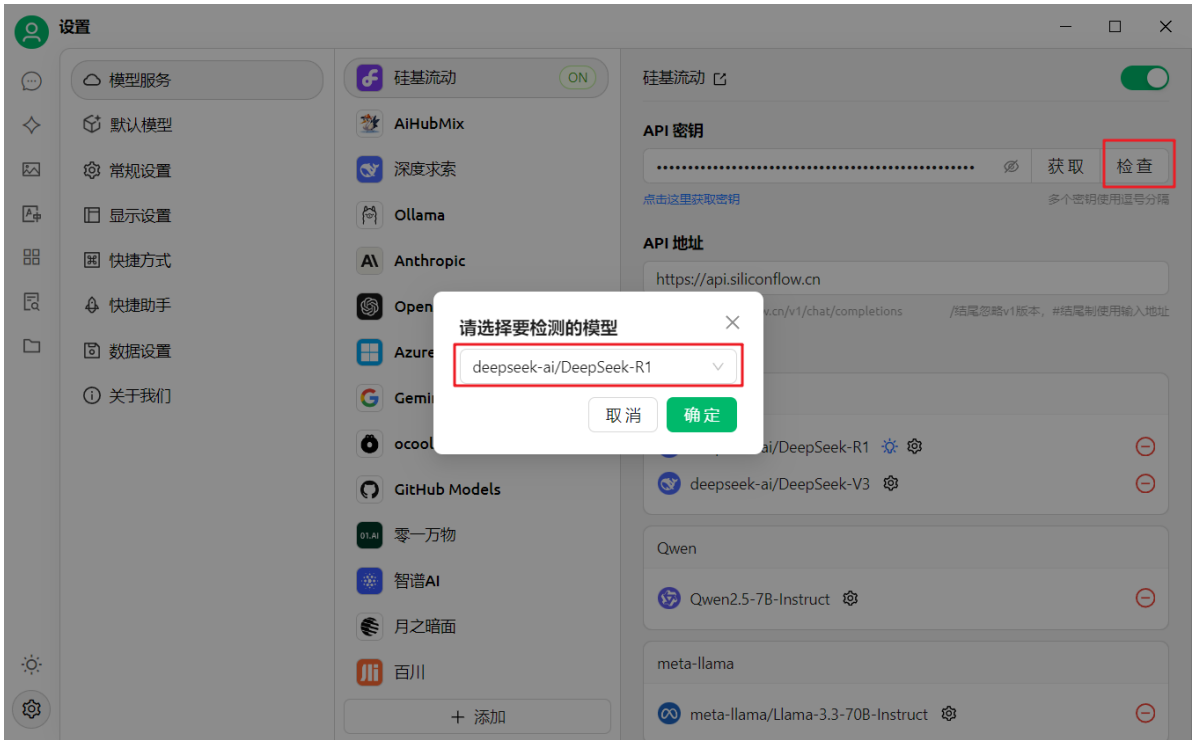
设置

模型服务
默认模型
常规设置
显示设置
快捷方式
快捷助手
数据设置
关于我们

硅基流动 ON
AiHubMix
深度求索
Ollama
Anthropic
Open
Azure
Gemi
ocool
GitHub Models
零一万物
智谱AI
月之暗面
百川
+ 添加

硅基流动
API 密钥
•••••••••••••••••••••••••••••••••••••••••••••••••••• 获取 检查
点击这里获取密钥
多个密钥使用逗号分隔
API 地址
https://api.siliconflow.cn
v.cn/v1/chat/completions
/结尾忽略v1版本，#结尾制使用输入地址

请选择要检测的模型
deepseek-ai/DeepSeek-R1
取消 确定

ai/DeepSeek-R1
deepseek-ai/DeepSeek-V3
Qwen
Qwen2.5-7B-Instruct
meta-llama
meta-llama/Llama-3.3-70B-Instruct